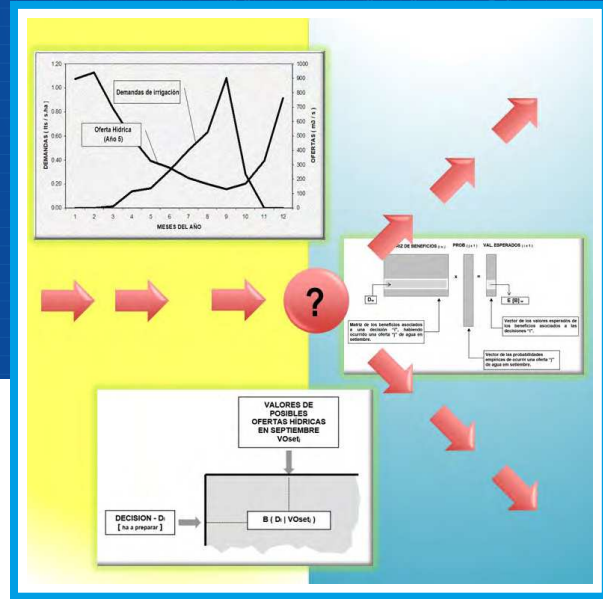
Demandas de irrigación

Oferta Hídrica (Año 5)

DEMANDAS ( lts / s /ha )

OFERTAS ( m3 / s )

1.20
1.00
0.80
0.60
0.40
0.20
0.00

1000
900
800
700
600
500
400
300
200
100
0

1 2 3 4 5 6 7 8 9 10 11 12

MESES DEL AÑO

?

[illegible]IZ DE BENEFICIOS
PROB
VAL. ESPERADOS

Di

x

=

E [Bi]

Matriz de los beneficios asociados a una decisión "i", habiendo ocurrido una oferta "j" de agua en setiembre.

Vector de las probabilidades empíricas de ocurrir una oferta "j" de agua em setiembre.

Vector de los valores esperados de los beneficios asociados a las decisiones "i".

VALORES DE POSIBLES OFERTAS HIDRICAS EN SEPTIEMBRE VOsetj

DECISION - Di
[ ha a preparar ]

B ( Di | VOsetj )